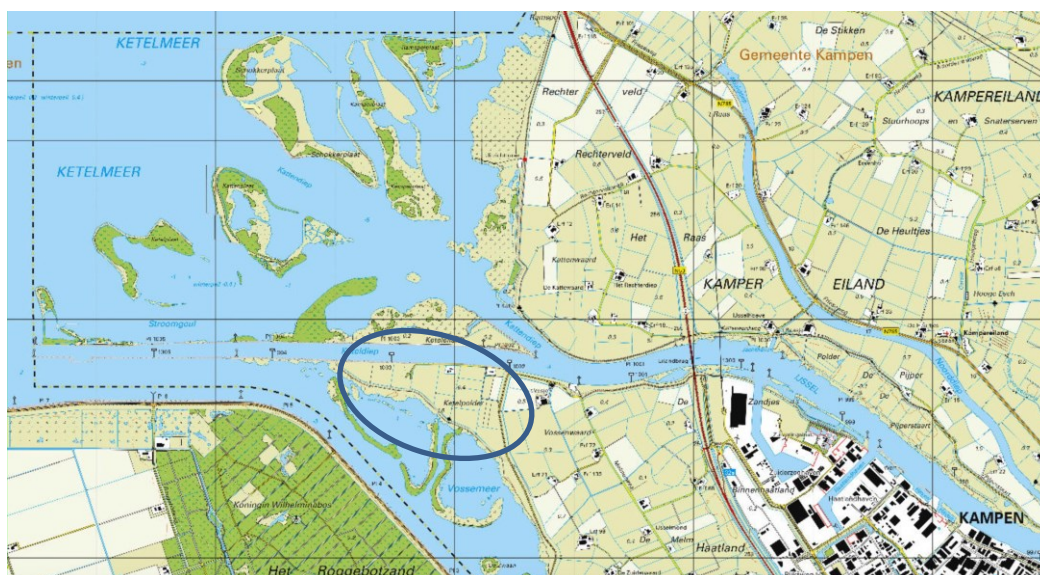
KETELMEER

KETELMEER

Gemeente Kampen

De Stikken

Rechter veld

KAMPEREILAND

Stuurhoops

Snaterserven

Rechterveld

Het Raas

De Heultjes

KAMPER EILAND

Stroomgeul

Ketelpolder

Zandjes

IJSSEL

Vossemeer

Vossemeer

Koningin Wilhelminabos

Haatland

KAMPEN

Het Roggebotzand

Schokkerplaat

Pipper